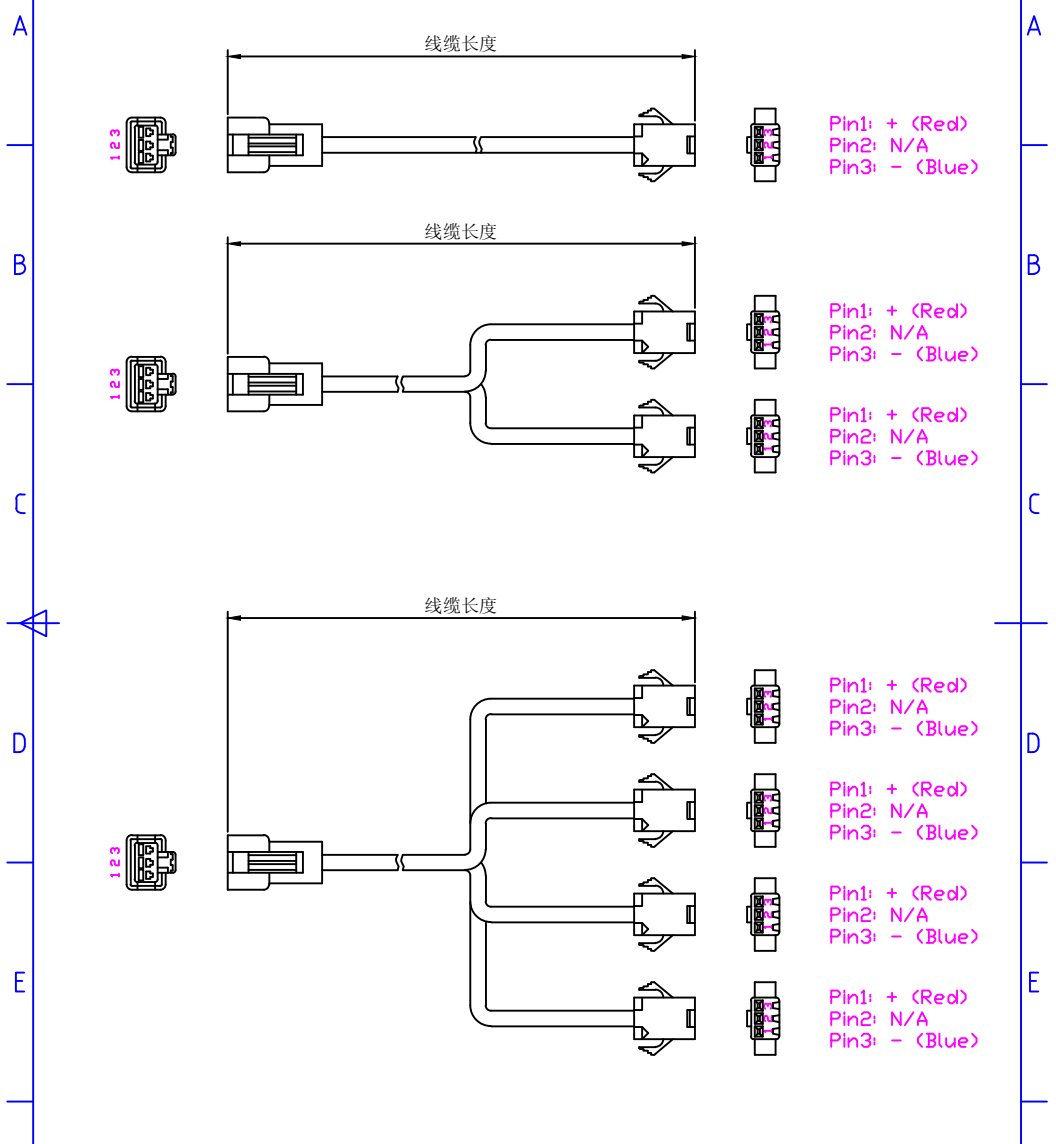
A

线缆长度

123

Pin1: + (Red)
Pin2: N/A
Pin3: - (Blue)

B

线缆长度

123

Pin1: + (Red)
Pin2: N/A
Pin3: - (Blue)

Pin1: + (Red)
Pin2: N/A
Pin3: - (Blue)

C

线缆长度

D

123

Pin1: + (Red)
Pin2: N/A
Pin3: - (Blue)

Pin1: + (Red)
Pin2: N/A
Pin3: - (Blue)

E

Pin1: + (Red)
Pin2: N/A
Pin3: - (Blue)

Pin1: + (Red)
Pin2: N/A
Pin3: - (Blue)

A
B
C
D
E